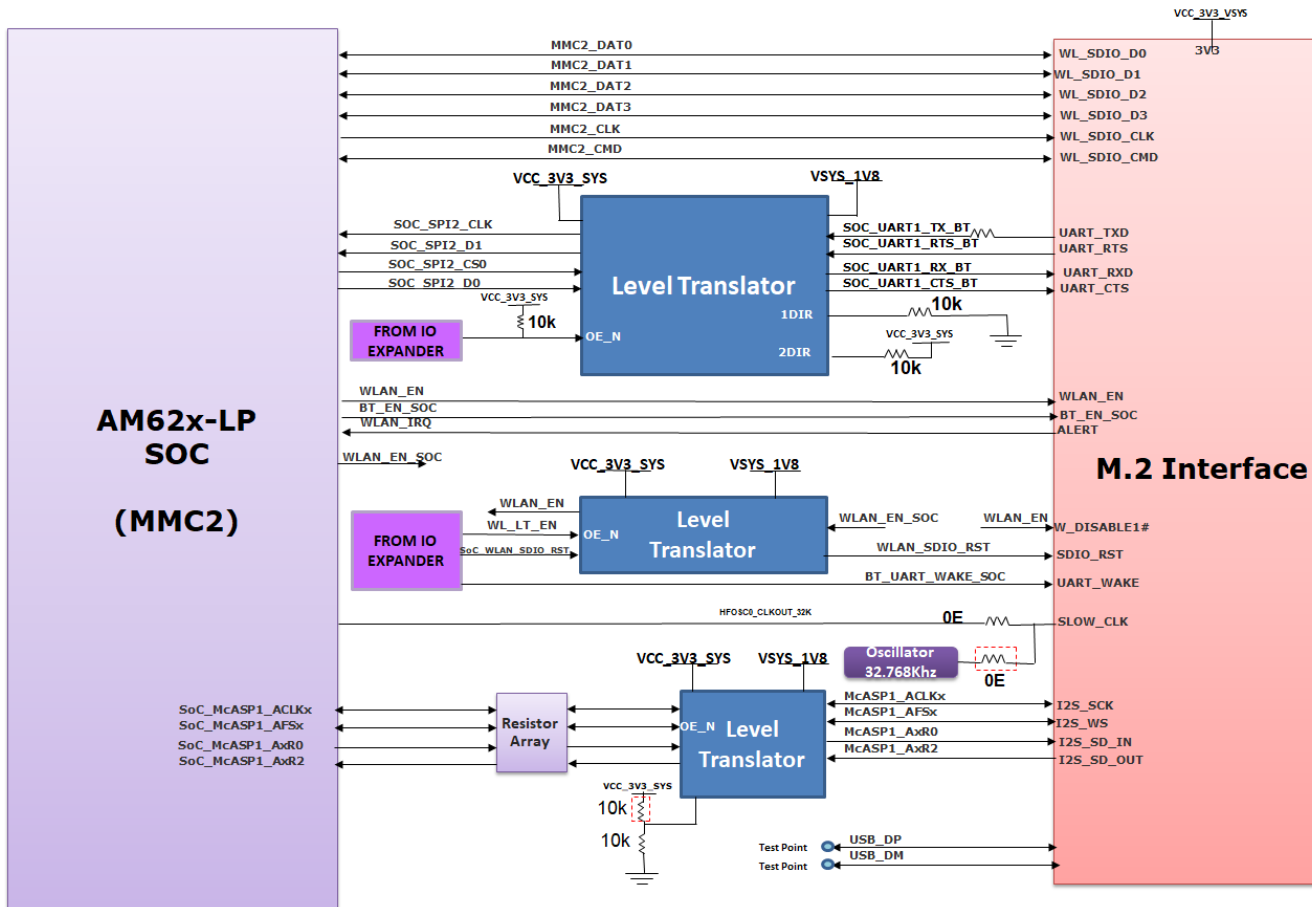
VCC_3V3_VSYS
3V3

AM62x-LP
SOC

(MMC2)

MMC2_DAT0
MMC2_DAT1
MMC2_DAT2
MMC2_DAT3
MMC2_CLK
MMC2_CMD

WL_SDIO_D0
WL_SDIO_D1
WL_SDIO_D2
WL_SDIO_D3
WL_SDIO_CLK
WL_SDIO_CMD

VCC_3V3_SYS
VSYS_1V8

SOC_SPI2_CLK
SOC_SPI2_D1
SOC_SPI2_CS0
SOC_SPI2_D0

Level Translator

SOC_UART1_TX_BT
SOC_UART1_RTS_BT
SOC_UART1_RX_BT
SOC_UART1_CTS_BT

UART_TXD
UART_RTS
UART_RXD
UART_CTS

VCC_3V3_SYS
10k
FROM IO EXPANDER
OE_N
1DIR
2DIR
10k
VCC_3V3_SYS
10k

WLAN_EN
BT_EN_SOC
WLAN_IRQ
WLAN_EN_SOC

WLAN_EN
BT_EN_SOC
ALERT

M.2 Interface

VCC_3V3_SYS
VSYS_1V8
WLAN_EN
WL_LT_EN
FROM IO EXPANDER
SoC_WLAN_SDIO_RST
OE_N
Level Translator
WLAN_EN_SOC
WLAN_EN
W_DISABLE1#
WLAN_SDIO_RST
SDIO_RST
BT_UART_WAKE_SOC
UART_WAKE

HFOSC0_CLKOUT_32K
0E
SLOW_CLK
Oscillator 32.768Khz
0E

VCC_3V3_SYS
VSYS_1V8

SoC_McASP1_ACLKx
SoC_McASP1_AFSx
SoC_McASP1_AxR0
SoC_McASP1_AxR2

Resistor Array

OE_N
Level Translator

McASP1_ACLKx
McASP1_AFSx
McASP1_AxR0
McASP1_AxR2

I2S_SCK
I2S_WS
I2S_SD_IN
I2S_SD_OUT

VCC_3V3_SYS
10k
10k

Test Point
Test Point
USB_DP
USB_DM